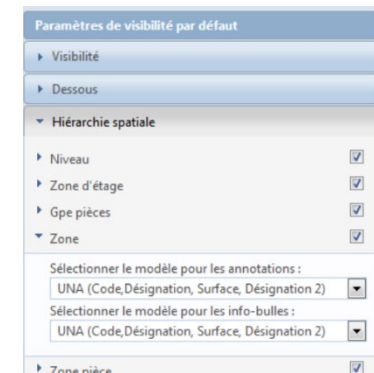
Paramètres de visibilité par défaut

Visibilité

Dessous

Hiérarchie spatiale

Niveau

Zone d'étage

Gpe pièces

Zone

Sélectionner le modèle pour les annotations :

UNA (Code,Désignation, Surface, Désignation 2)

Sélectionner le modèle pour les info-bulles :

UNA (Code,Désignation, Surface, Désignation 2)

Zone pièce